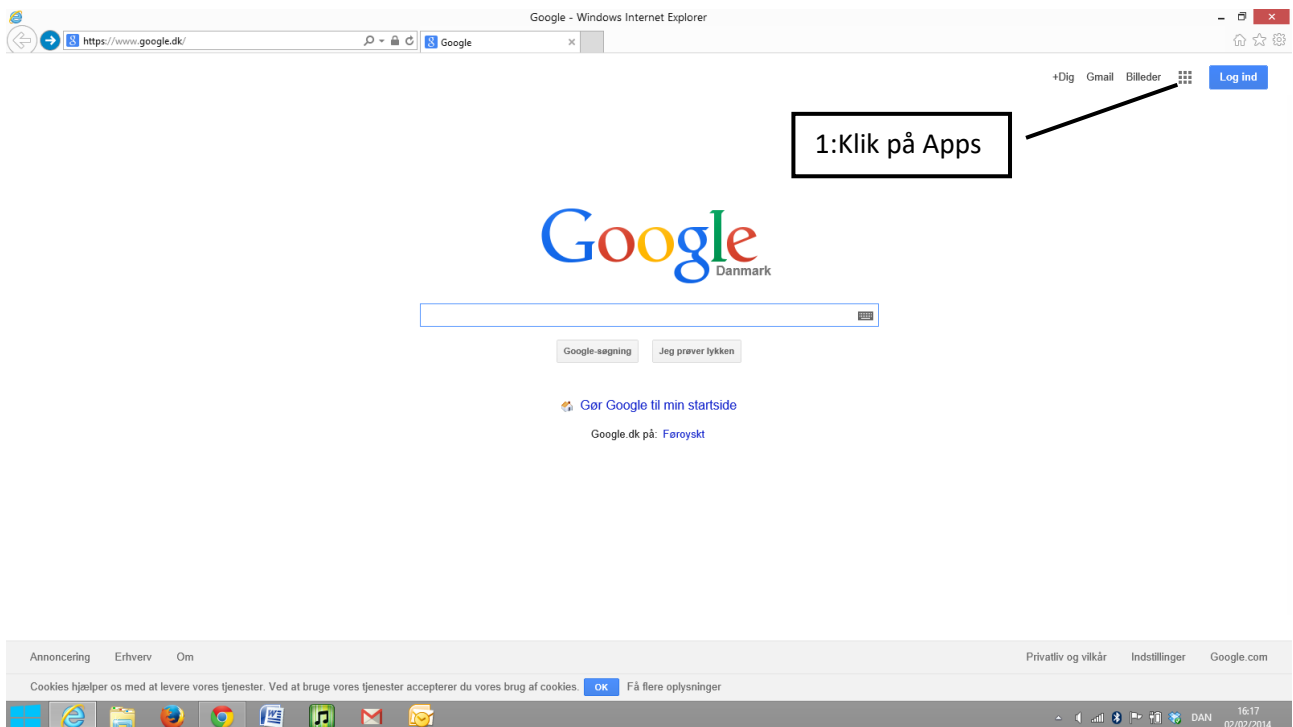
Google - Windows Internet Explorer

https://www.google.dk/

Google

+Dig Gmail Billeder Log ind

1:Klik på Apps

Google
Danmark

Google-søgning Jeg prøver lykken

Gør Google til min startside

Google.dk på: Føroyskt

Annoncering Erhverv Om

Privatliv og vilkår Indstillinger Google.com

Cookies hjælper os med at levere vores tjenester. Ved at bruge vores tjenester accepterer du vores brug af cookies. OK Få flere oplysninger

DAN 16:17 02/02/2014